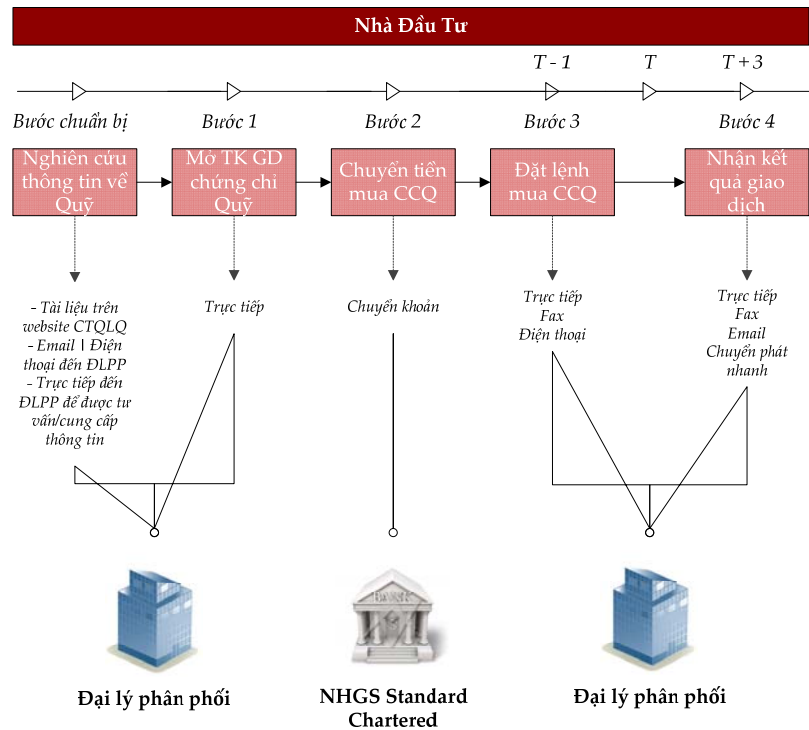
Nhà Đầu Tư

T - 1
T
T + 3

Bước chuẩn bị
Bước 1
Bước 2
Bước 3
Bước 4

Nghiên cứu thông tin về Quỹ
Mở TK GD chứng chỉ Quỹ
Chuyển tiền mua CCQ
Đặt lệnh mua CCQ
Nhận kết quả giao dịch

- Tài liệu trên website CTQLQ
- Email | Điện thoại đến ĐLPP
- Trực tiếp đến ĐLPP để được tư vấn/cung cấp thông tin

Trực tiếp

Chuyển khoản

Trực tiếp
Fax
Điện thoại

Trực tiếp
Fax
Email
Chuyển phát nhanh

BANK

Đại lý phân phối
NHGS Standard Chartered
Đại lý phân phối